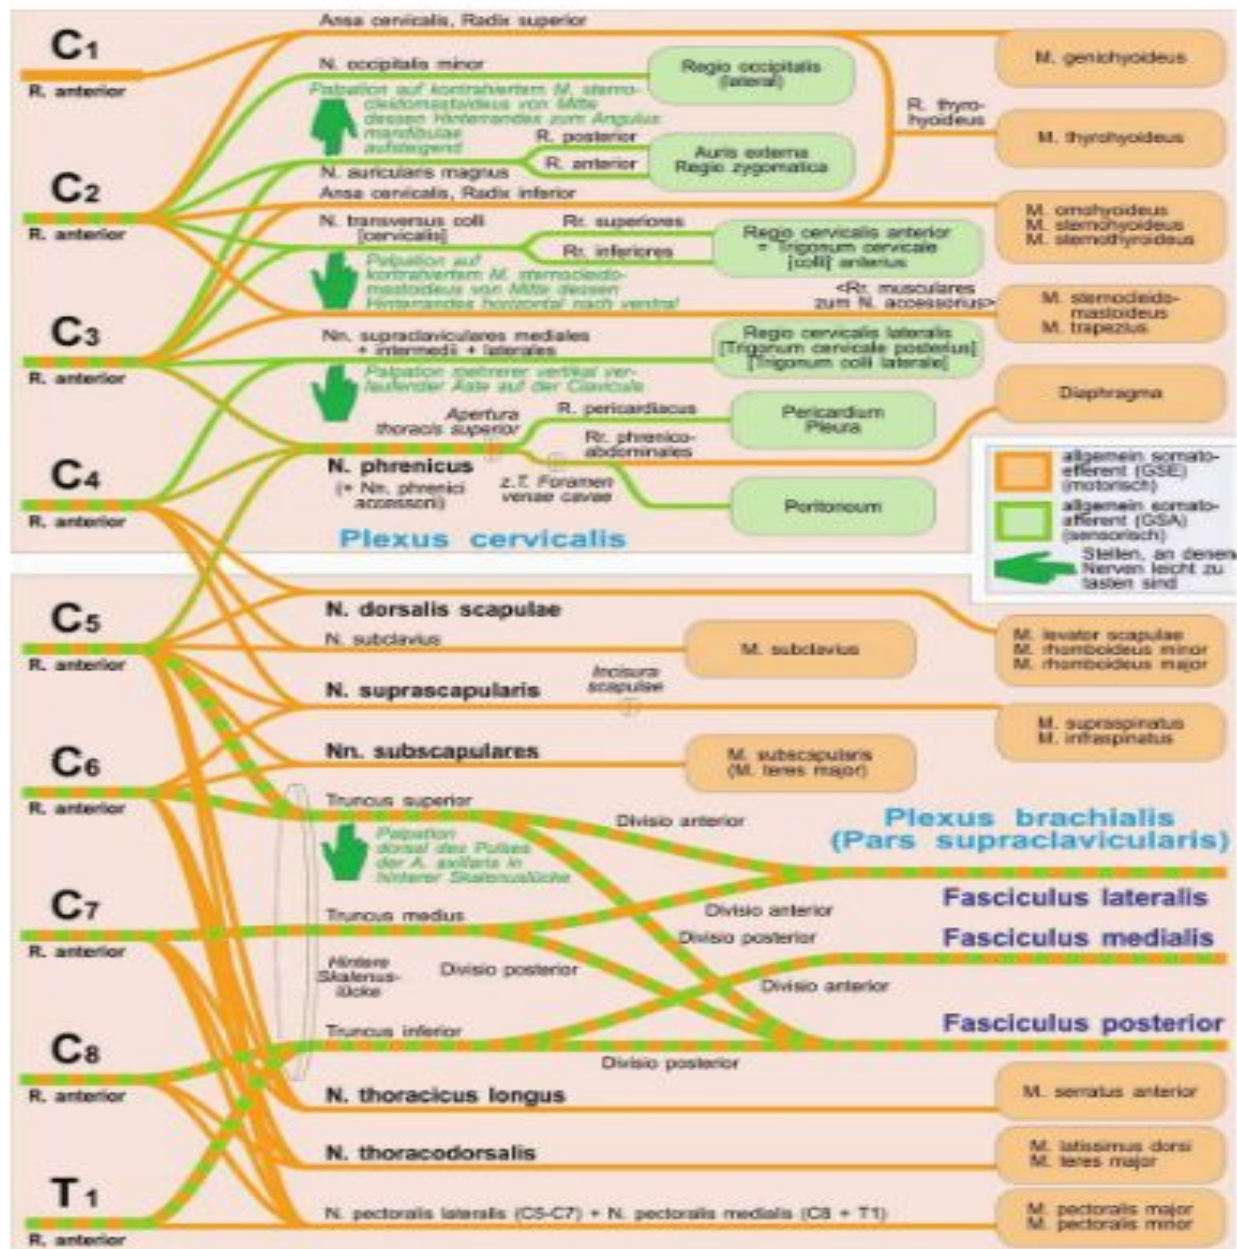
C1
R. anterior
Ansa cervicalis, Radix superior
N. occipitalis minor
Regio occipitalis (lateral)
M. geniohyoideus
Palpation auf kontrahiertem M. sternocleidomastoideus von Mitte dessen Hinterrandes zum Angulus mandibulae aufsteigend
R. posterior
R. anterior
Auris externa Regio zygomatica
R. thyrohyoideus
M. thyrohyoideus
C2
R. anterior
N. auricularis magnus
Ansa cervicalis, Radix inferior
M. omohyoideus
M. sternohyoideus
M. sternothyroideus
N. transversus colli [cervicalis]
Rr. superiores
Rr. inferiores
Regio cervicalis anterior = Trigonum cervicale [colli] anterius
Palpation auf kontrahiertem M. sternocleidomastoideus von Mitte dessen Hinterrandes horizontal nach ventral
<Rr. musculares zum N. accessorius>
M. sternocleidomastoideus
M. trapezius
C3
R. anterior
Nn. supraclaviculares mediales + intermedii + laterales
Regio cervicalis lateralis [Trigonum cervicale posterius] [Trigonum colli laterale]
Palpation mehrerer vertikal verlaufender Äste auf der Clavicula
Diaphragma
Apertura thoracis superior
R. pericardiacus
Pericardium Pleura
Rr. phrenicoabdominales
C4
R. anterior
N. phrenicus
(+ Nn. phrenici accessorii)
z.T. Foramen venae cavae
Peritoneum
allgemein somatoefferent (GSE) (motorisch)
allgemein somatoafferent (GSA) (sensorisch)
Stellen, an denen Nerven leicht zu tasten sind
Plexus cervicalis
C5
R. anterior
N. dorsalis scapulae
N. subclavius
M. subclavius
M. levator scapulae
M. rhomboideus minor
M. rhomboideus major
N. suprascapularis
Incisura scapulae
M. supraspinatus
M. infraspinatus
C6
R. anterior
Nn. subscapulares
M. subscapularis (M. teres major)
Truncus superior
Divisio anterior
Plexus brachialis (Pars supraclavicularis)
Palpation dorsal des Pulses der A. axillaris in hinterer Skalenuslücke
C7
R. anterior
Truncus medius
Divisio anterior
Fasciculus lateralis
Divisio posterior
Fasciculus medialis
Hintere Skalenuslücke
Divisio posterior
Divisio anterior
Truncus inferior
Fasciculus posterior
C8
R. anterior
Divisio posterior
N. thoracicus longus
M. serratus anterior
N. thoracodorsalis
M. latissimus dorsi
M. teres major
T1
R. anterior
N. pectoralis lateralis (C5-C7) + N. pectoralis medialis (C8 + T1)
M. pectoralis major
M. pectoralis minor